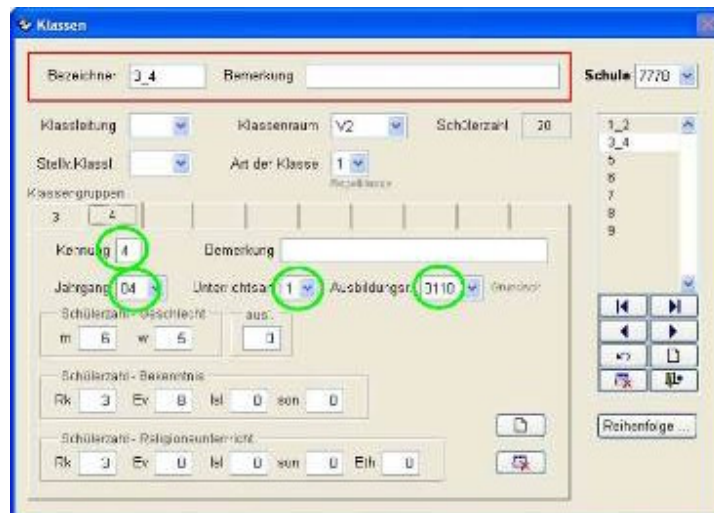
Klassen

Bezeichner 3_4 Bemerkung

Schule 7770

Klassleitung Klassenraum V2 Schülerzahl 20

Stellv.Klassl Art der Klasse 1 Regelklasse

Klassengruppen

3 4

Kennung 4 Bemerkung

Jahrgang 04 Unterrichtsart 1 Ausbildungsr. 3110 Grundschul

Schülerzahl - Geschlecht
m 6 w 5

aus.
0

Schülerzahl - Bekenntnis
Rk 3 Ev 8 Isl 0 son 0

Schülerzahl - Religionsunterricht
Rk 3 Ev 0 Isl 0 son 0 Eth 0

1_2
3_4
5
6
7
8
9

Reihenfolge ...